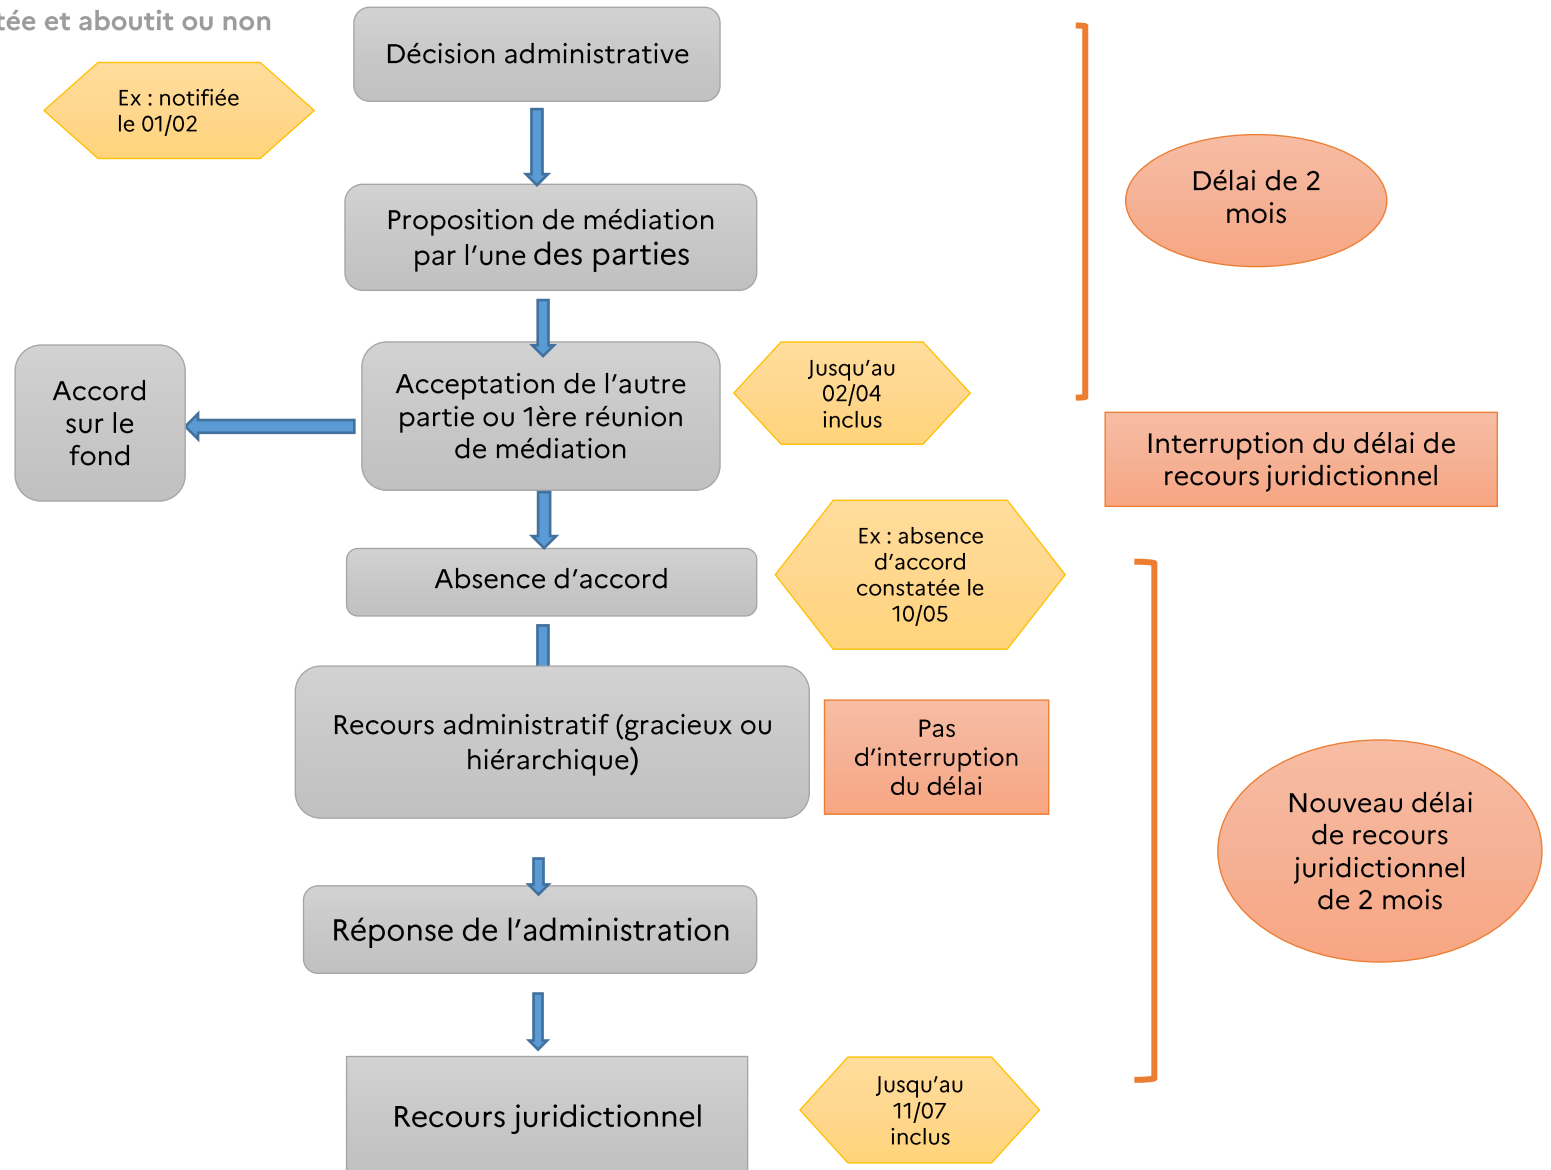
tée et aboutit ou non

Décision administrative

Ex : notifiée le 01/02

Proposition de médiation par l'une des parties

Délai de 2 mois

Accord sur le fond

Acceptation de l'autre partie ou 1ère réunion de médiation

Jusqu'au 02/04 inclus

Interruption du délai de recours juridictionnel

Absence d'accord

Ex : absence d'accord constatée le 10/05

Recours administratif (gracieux ou hiérarchique)

Pas d'interruption du délai

Nouveau délai de recours juridictionnel de 2 mois

Réponse de l'administration

Recours juridictionnel

Jusqu'au 11/07 inclus